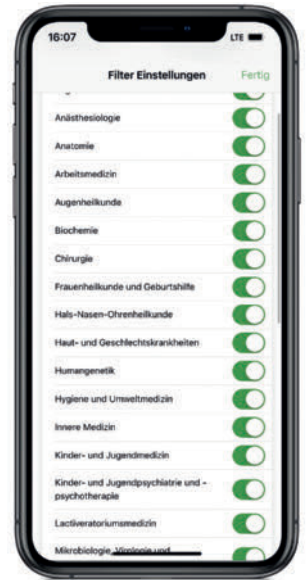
16:07
LTE

Filter Einstellungen
Fertig

Anästhesiologie
Anatomie
Arbeitsmedizin
Augenheilkunde
Biochemie
Chirurgie
Frauenheilkunde und Geburtshilfe
Hals-Nasen-Ohrenheilkunde
Haut- und Geschlechtskrankheiten
Humangenetik
Hygiene und Umweltmedizin
Innere Medizin
Kinder- und Jugendmedizin
Kinder- und Jugendpsychiatrie und -psychotherapie
Lactiveratoriumsmedizin
Mikrobiologie, Virologie und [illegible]